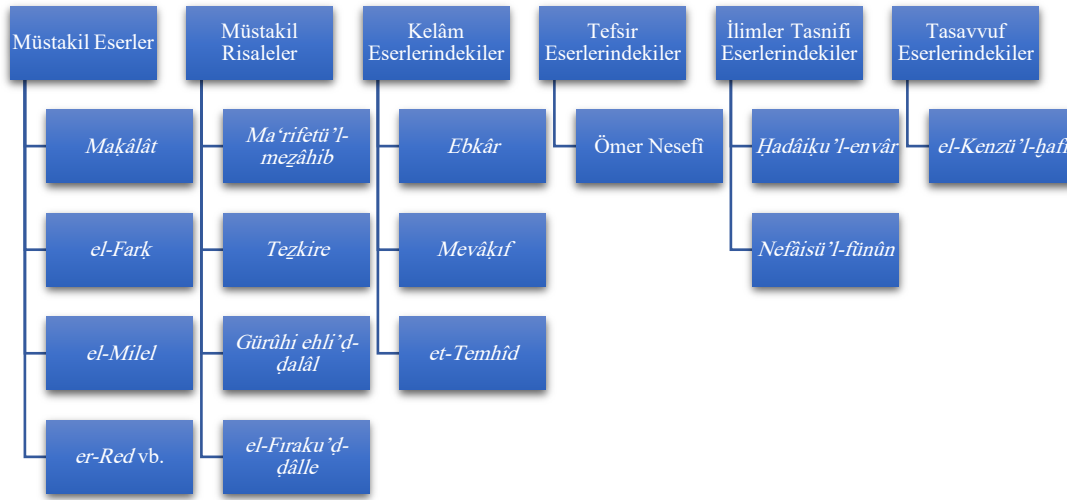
Müstakil Eserler

Maḳâlât

el-Farḳ

el-Milel

er-Red vb.

Müstakil Risaleler

Ma'rifetü'l-meẕâhib

Teẕkire

Gürûhi ehli'ḍ-ḍalâl

el-Fıraku'ḍ-ḍâlle

Kelâm Eserlerindekiler

Ebkâr

Mevâḳıf

et-Temhîd

Tefsir Eserlerindekiler

Ömer Nesefî

İlimler Tasnifi Eserlerindekiler

Ḥadâiḳu'l-envâr

Nefâisü'l-fünûn

Tasavvuf Eserlerindekiler

el-Kenzü'l-ḫafi